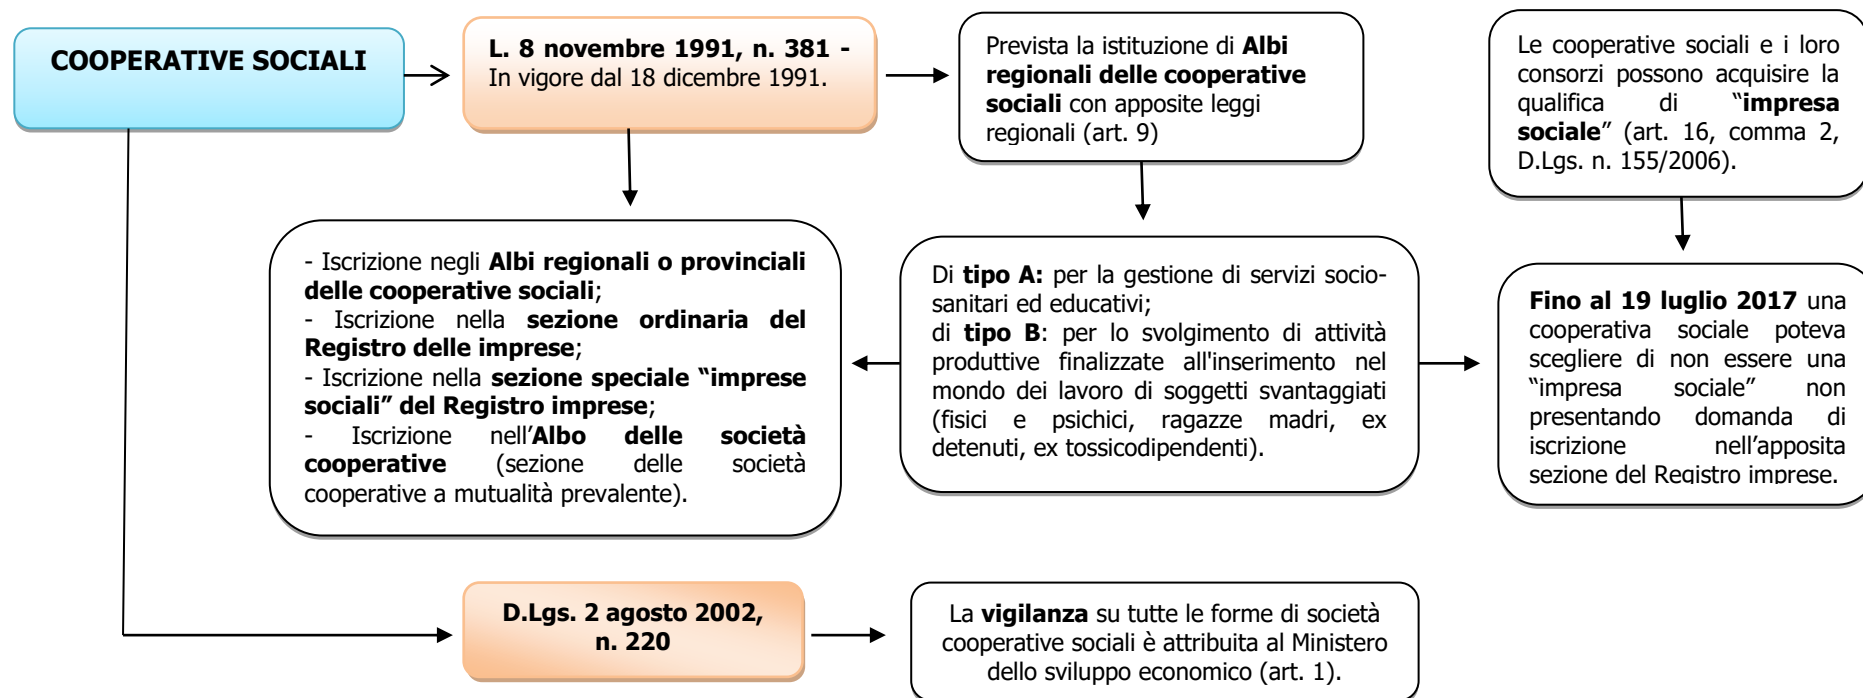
COOPERATIVE SOCIALI

L. 8 novembre 1991, n. 381 - In vigore dal 18 dicembre 1991.

Prevista la istituzione di Albi regionali delle cooperative sociali con apposite leggi regionali (art. 9)

Le cooperative sociali e i loro consorzi possono acquisire la qualifica di "impresa sociale" (art. 16, comma 2, D.Lgs. n. 155/2006).

- Iscrizione negli Albi regionali o provinciali delle cooperative sociali;
- Iscrizione nella sezione ordinaria del Registro delle imprese;
- Iscrizione nella sezione speciale "imprese sociali" del Registro imprese;
- Iscrizione nell'Albo delle società cooperative (sezione delle società cooperative a mutualità prevalente).

Di tipo A: per la gestione di servizi socio-sanitari ed educativi;
di tipo B: per lo svolgimento di attività produttive finalizzate all'inserimento nel mondo dei lavoro di soggetti svantaggiati (fisici e psichici, ragazze madri, ex detenuti, ex tossicodipendenti).

Fino al 19 luglio 2017 una cooperativa sociale poteva scegliere di non essere una "impresa sociale" non presentando domanda di iscrizione nell'apposita sezione del Registro imprese.

D.Lgs. 2 agosto 2002, n. 220

La vigilanza su tutte le forme di società cooperative sociali è attribuita al Ministero dello sviluppo economico (art. 1).